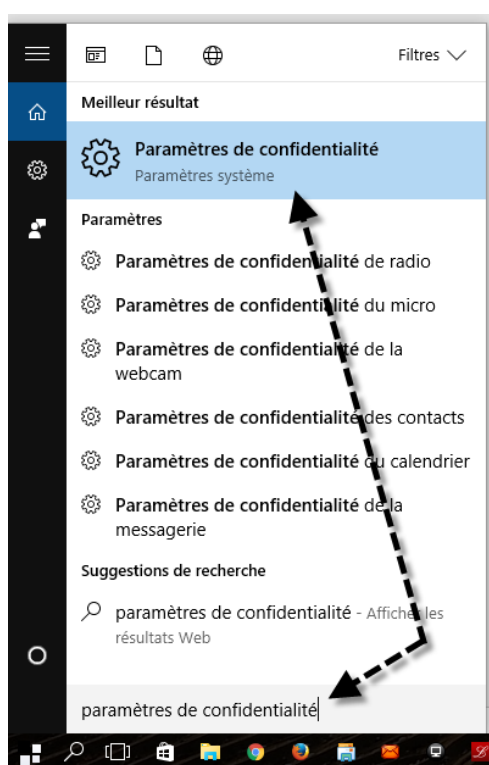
Filtres

Meilleur résultat

Paramètres de confidentialité
Paramètres système

Paramètres

Paramètres de confidentialité de radio

Paramètres de confidentialité du micro

Paramètres de confidentialité de la webcam

Paramètres de confidentialité des contacts

Paramètres de confidentialité du calendrier

Paramètres de confidentialité de la messagerie

Suggestions de recherche

paramètres de confidentialité - Afficher les résultats Web

paramètres de confidentialité